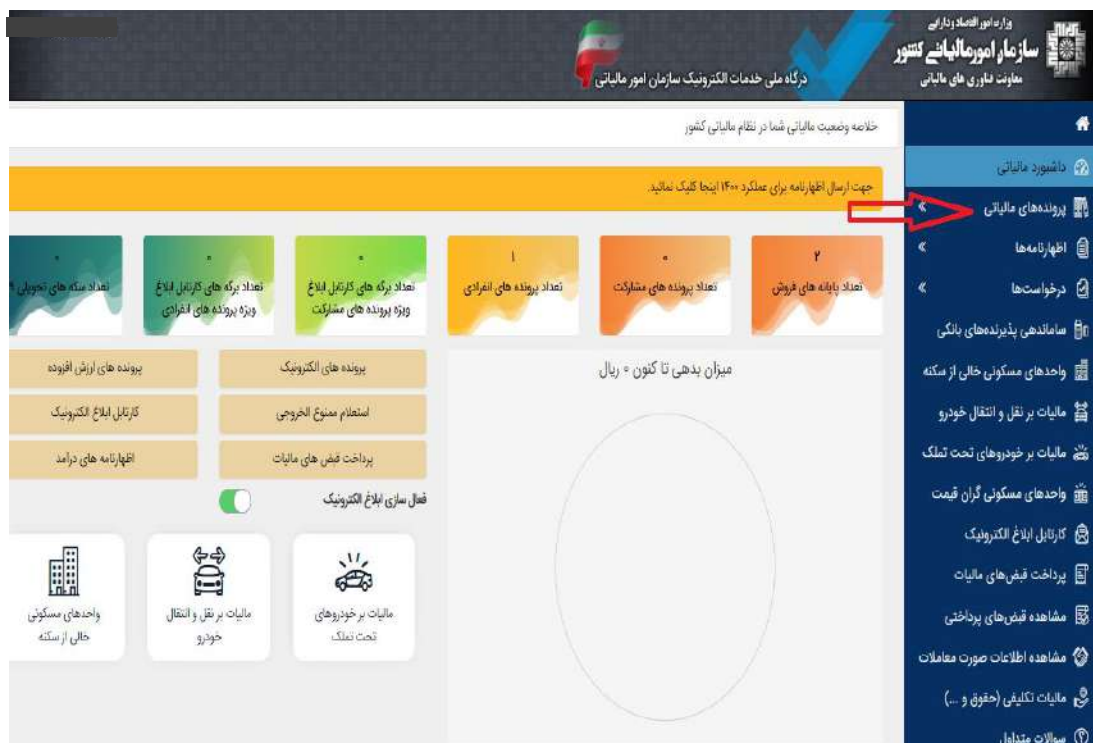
وزارت امور اقتصاد و دارایی
سازمان امور مالیاتی کشور
معاونت فناوری های مالیاتی

درگاه ملی خدمات الکترونیک سازمان امور مالیاتی

خلاصه وضعیت مالیاتی شما در نظام مالیاتی کشور

داشبورد مالیاتی
پرونده‌های مالیاتی
اظهارنامه‌ها
درخواست‌ها
ساماندهی پذیرنده‌های بانکی
واحدهای مسکونی خالی از سکنه
مالیات بر نقل و انتقال خودرو
مالیات بر خودروهای تحت تملک
واحدهای مسکونی گران قیمت
کارتابل ابلاغ الکترونیک
پرداخت قبض‌های مالیات
مشاهده قبض‌های پرداختی
مشاهده اطلاعات صورت معاملات
مالیات تکلیفی (حقوق و ...)
سوالات متداول

جهت ارسال اظهارنامه برای عملکرد ۱۴۰۰ اینجا کلیک نمائید.

| ۲ تعداد پایانه های فروش | ۰ تعداد پرونده های مشارکت | ۱ تعداد پرونده های انفرادی | ۰ تعداد برگه های کارتابل ابلاغ ویژه پرونده های مشارکت | ۰ تعداد برگه های کارتابل ابلاغ ویژه پرونده های انفرادی | ۰ تعداد سکه های تحویلی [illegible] |
|---|---|---|---|---|---|

میزان بدهی تا کنون ۰ ریال

پرونده های الکترونیک
پرونده های ارزش افزوده
استعلام ممنوع الخروجی
کارتابل ابلاغ الکترونیک
پرداخت قبض های مالیات
اظهارنامه های درامد

فعال سازی ابلاغ الکترونیک

مالیات بر خودروهای تحت تملک
مالیات بر نقل و انتقال خودرو
واحدهای مسکونی خالی از سکنه